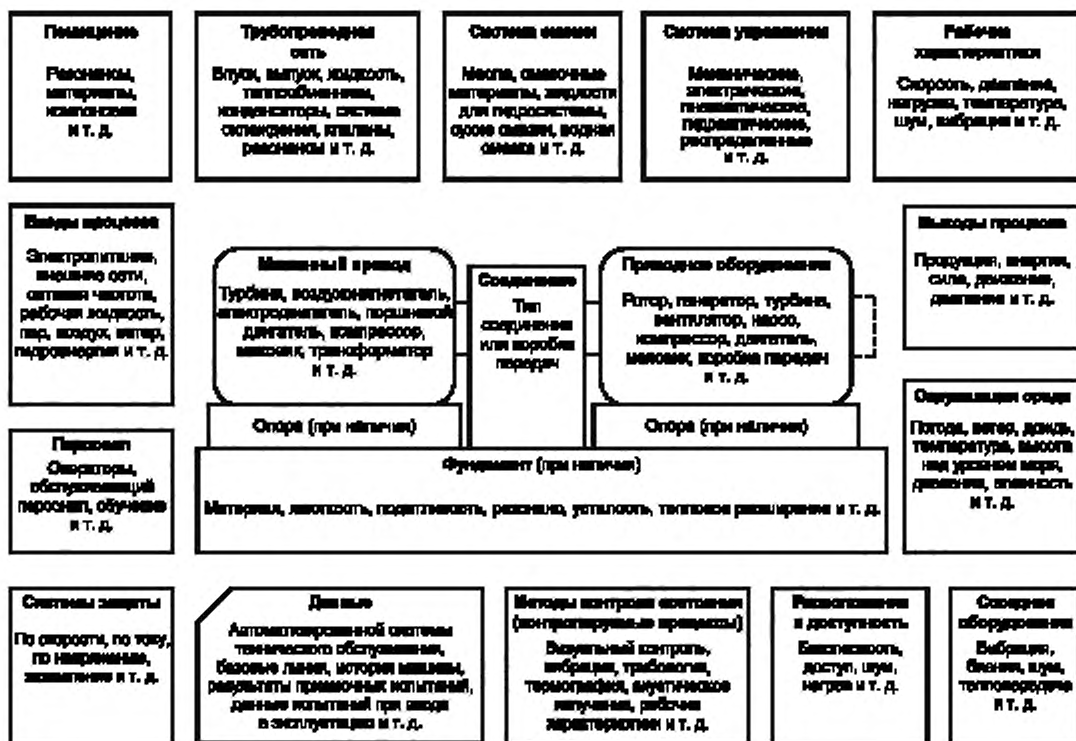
Помещение

Резонансы, материалы, компоновка и т. д.

Трубопроводная сеть

Впуск, выпуск, жидкость, теплообменники, конденсаторы, система охлаждения, клапаны, резонансы и т. д.

Система смазки

Масла, смазочные материалы, жидкости для гидросистемы, сухое смазывание, водная смазка и т. д.

Система управления

Механическая, электрическая, пневматическая, гидравлическая, распределенная и т. д.

Рабочая характеристика

Скорость, давление, нагрузка, температура, шум, вибрация и т. д.

Вводы процесса

Электропитание, внешние сети, сетевая частота, рабочая жидкость, пар, воздух, ветер, гидроэнергия и т. д.

Машинный привод

Турбина, воздухонагнетатель, электродвигатель, поршневой двигатель, компрессор, мельник, трансформатор и т. д.

Соединение

Тип соединения или коробка передач

Приводное оборудование

Ротор, генератор, турбина, вентилятор, насос, компрессор, двигатель, мельник, коробка передач и т. д.

Выходы процесса

Продукция, энергия, сила, движение, давление и т. д.

Опора (при наличии)

Опора (при наличии)

Окружающая среда

Погода, ветер, дождь, температура, высота над уровнем моря, давление, влажность и т. д.

Персонал

Операторы, обслуживающий персонал, обучение и т. д.

Фундамент (при наличии)

Материал, жесткость, податливость, резонанс, усталость, тепловое расширение и т. д.

Системы защиты

По скорости, по току, по напряжению, заземление и т. д.

Данные

Автоматизированной системы технического обслуживания, базовые линии, история машины, результаты приемочных испытаний, данные испытаний при вводе в эксплуатацию и т. д.

Методы контроля состояния (контролируемые процессы)

Визуальный контроль, вибрация, трибология, термография, акустическое излучение, рабочие характеристики и т. д.

Расположение и доступность

Безопасность, доступ, шум, нагрев и т. д.

Соседнее оборудование

Вибрация, биения, шум, теплопередача и т. д.